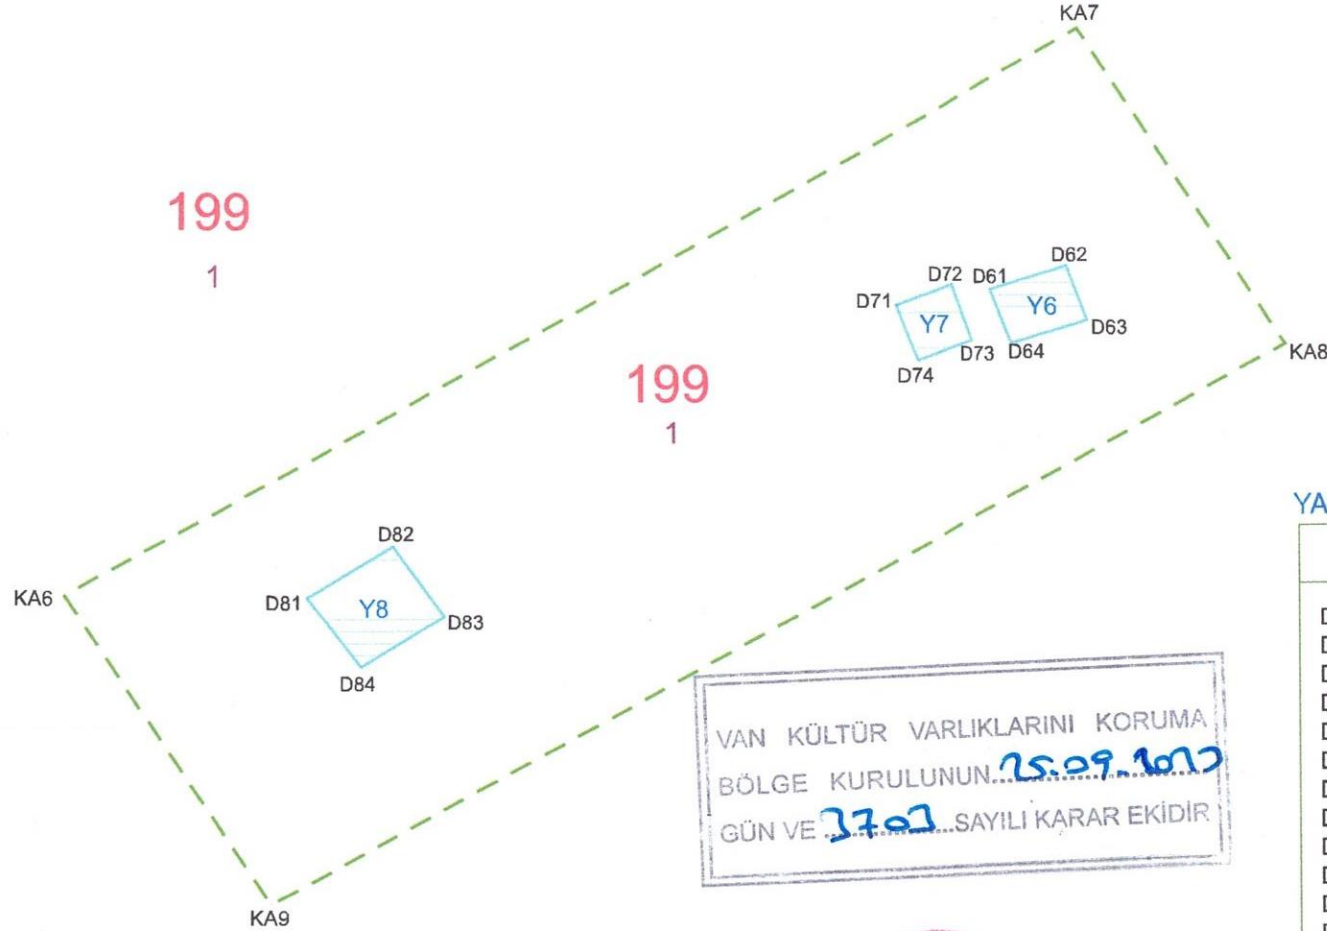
KA7

199
1

D72 D61 D62
D71 Y7 Y6
D73 D64 D63
D74

KA8

199
1

YA

D82
KA6 D81 Y8 D83
D84

VAN KÜLTÜR VARLIKLARINI KORUMA BÖLGE KURULUNUN 25.09.2022 GÜN VE 3702 SAYILI KARAR EKİDİR

KA9

D
D
D
D
D
D
D
D
D
D
D